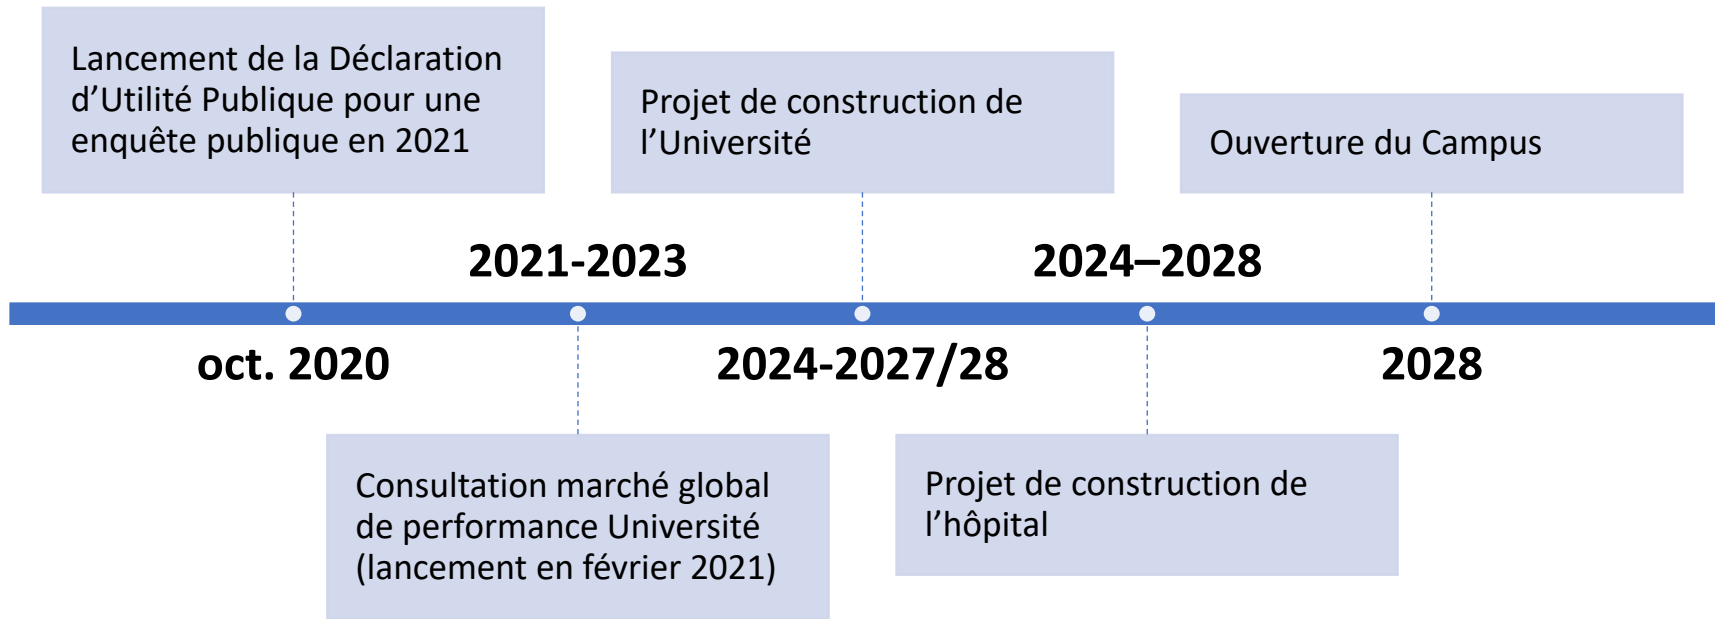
Lancement de la Déclaration d’Utilité Publique pour une enquête publique en 2021

Projet de construction de l’Université

Ouverture du Campus

2021-2023

2024–2028

oct. 2020

2024-2027/28

2028

Consultation marché global de performance Université (lancement en février 2021)

Projet de construction de l’hôpital